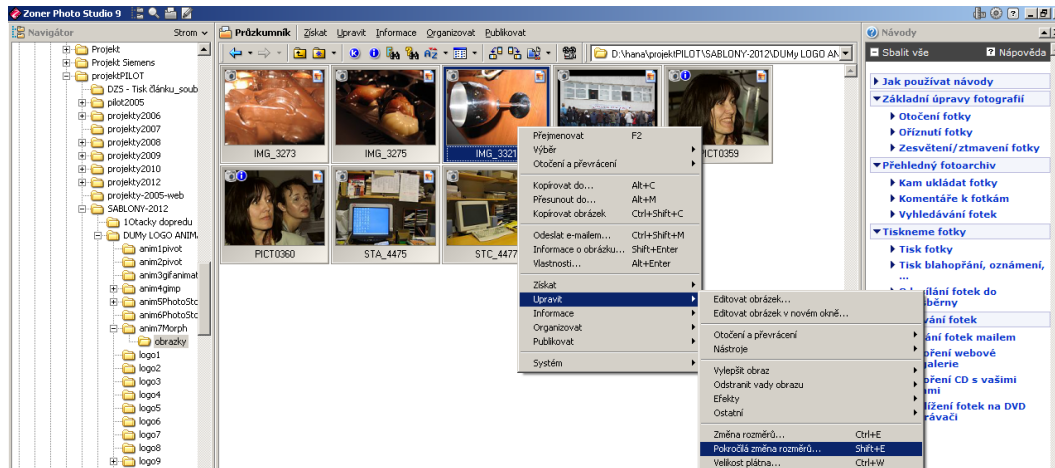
Zoner Photo Studio 9

Navigátor Strom

Projekt
Projekt Siemens
projektPILOT
DZS - Tisk článku_soub
pilot2005
projekty2006
projekty2007
projekty2008
projekty2009
projekty2010
projekty2012
projekty-2005-web
SABLONY-2012
1Otacky dopredu
DUMy LOGO ANIM
anim1pivot
anim2pivot
anim3gifanimat
anim4gimp
anim5PhotoStc
anim6PhotoStc
anim7Morph
obrazky
logo1
logo2
logo3
logo4
logo5
logo6
logo7
logo8
logo9

Průzkumník Získat Upravit Informace Organizovat Publikovat

D:\hana\projektPILOT\SABLONY-2012\DUMy LOGO AN

IMG_3273
IMG_3275
IMG_3321
PICT0359
PICT0360
STA_4475
STC_4477

Přejmenovat F2
Výběr
Otočení a převrácení
Kopírovat do... Alt+C
Přesunout do... Alt+M
Kopírovat obrázek Ctrl+Shift+C
Odeslat e-mailem... Ctrl+Shift+M
Informace o obrázku... Shift+Enter
Vlastnosti... Alt+Enter
Získat
Upravit
Informace
Organizovat
Publikovat
Systém

Editovat obrázek...
Editovat obrázek v novém okně...
Otočení a převrácení
Nástroje
Vylepšit obraz
Odstranit vady obrazu
Efekty
Ostatní
Změna rozměrů... Ctrl+E
Pokročilá změna rozměrů... Shift+E
Velikost plátna... Ctrl+W

Návody
Sbalit vše
Nápověda
Jak používat návody
Základní úpravy fotografií
Otočení fotky
Oříznutí fotky
Zesvětlení/ztmavení fotky
Přehledný fotoarchiv
Kam ukládat fotky
Komentáře k fotkám
Vyhledávání fotek
Tiskneme fotky
Tisk fotky
Tisk blahopřání, oznámení, ...
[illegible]ání fotek do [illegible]běrny
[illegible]ání fotek
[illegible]ání fotek mailem
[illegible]oření webové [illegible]alerie
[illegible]oření CD s vašimi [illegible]mi
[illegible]ížení fotek na DVD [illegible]ávači